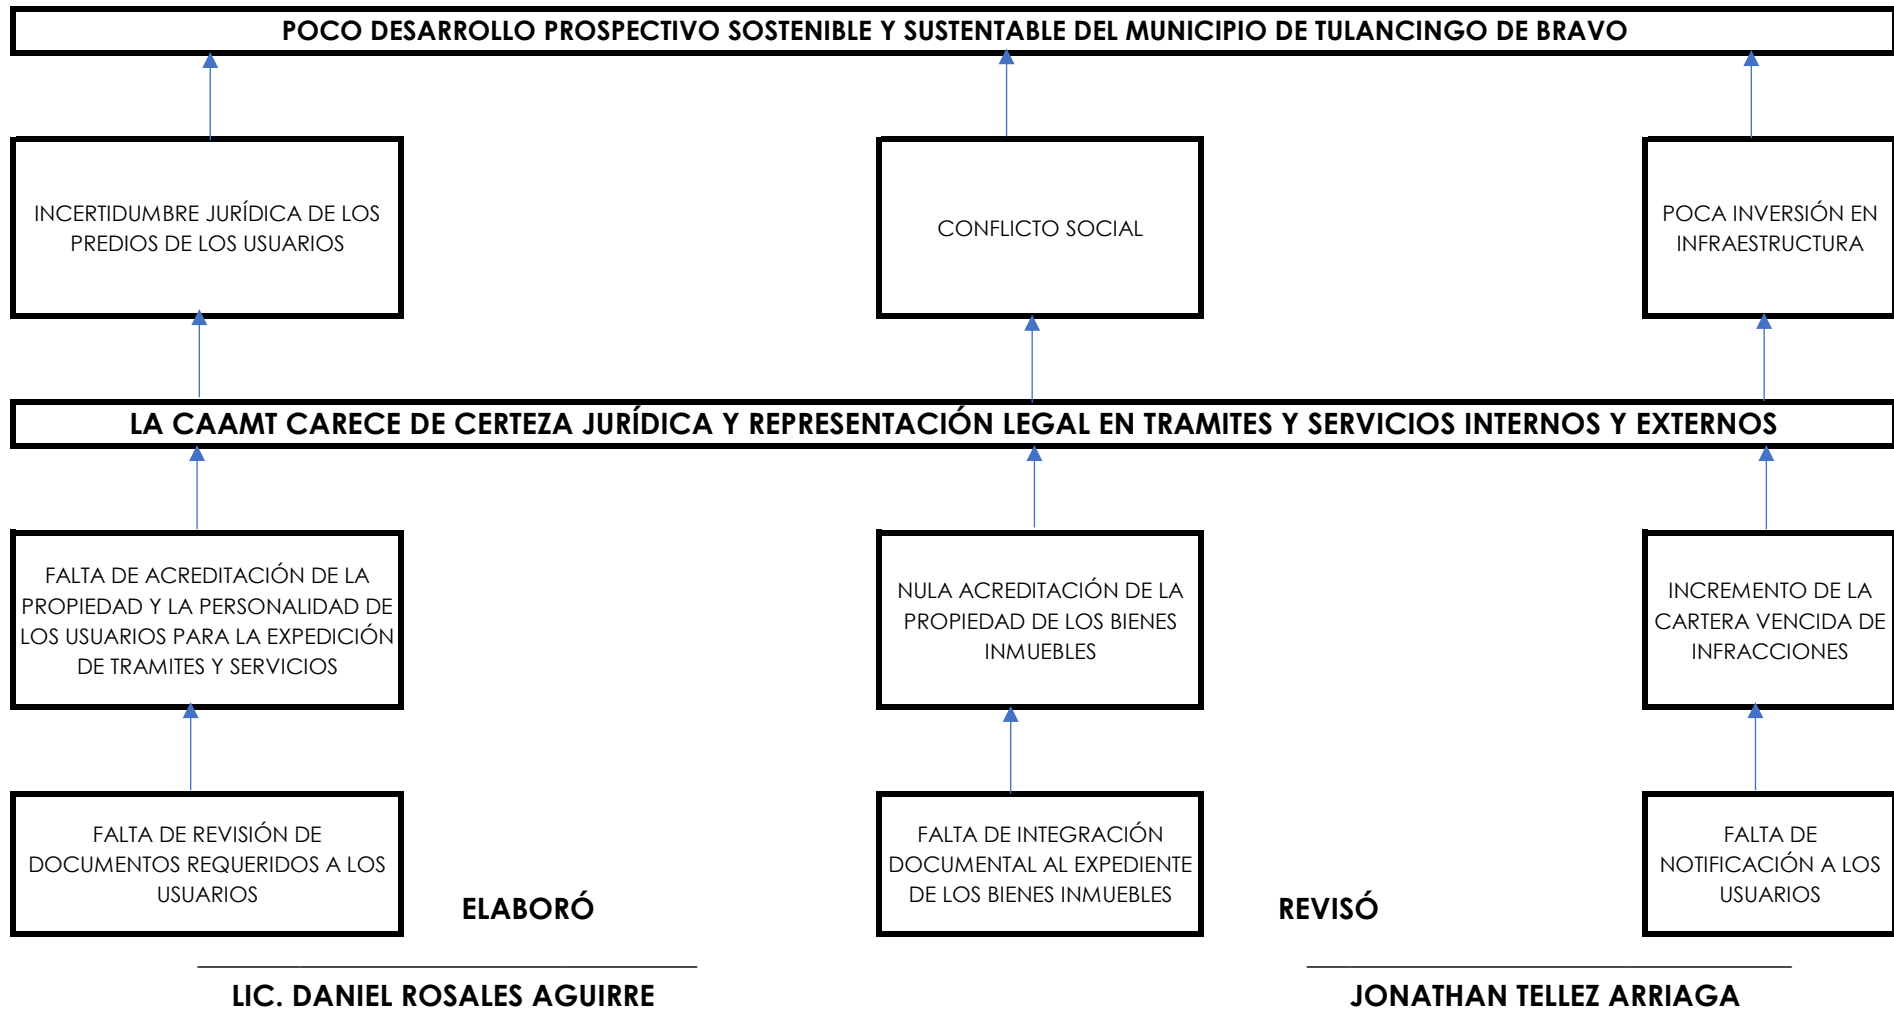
POCO DESARROLLO PROSPECTIVO SOSTENIBLE Y SUSTENTABLE DEL MUNICIPIO DE TULANCINGO DE BRAVO

INCERTIDUMBRE JURÍDICA DE LOS PREDIOS DE LOS USUARIOS

CONFLICTO SOCIAL

POCA INVERSIÓN EN INFRAESTRUCTURA

LA CAAMT CARECE DE CERTEZA JURÍDICA Y REPRESENTACIÓN LEGAL EN TRAMITES Y SERVICIOS INTERNOS Y EXTERNOS

FALTA DE ACREDITACIÓN DE LA PROPIEDAD Y LA PERSONALIDAD DE LOS USUARIOS PARA LA EXPEDICIÓN DE TRAMITES Y SERVICIOS

NULA ACREDITACIÓN DE LA PROPIEDAD DE LOS BIENES INMUEBLES

INCREMENTO DE LA CARTERA VENCIDA DE INFRACCIONES

FALTA DE REVISIÓN DE DOCUMENTOS REQUERIDOS A LOS USUARIOS

ELABORÓ

FALTA DE INTEGRACIÓN DOCUMENTAL AL EXPEDIENTE DE LOS BIENES INMUEBLES

REVISÓ

FALTA DE NOTIFICACIÓN A LOS USUARIOS

LIC. DANIEL ROSALES AGUIRRE

JONATHAN TELLEZ ARRIAGA